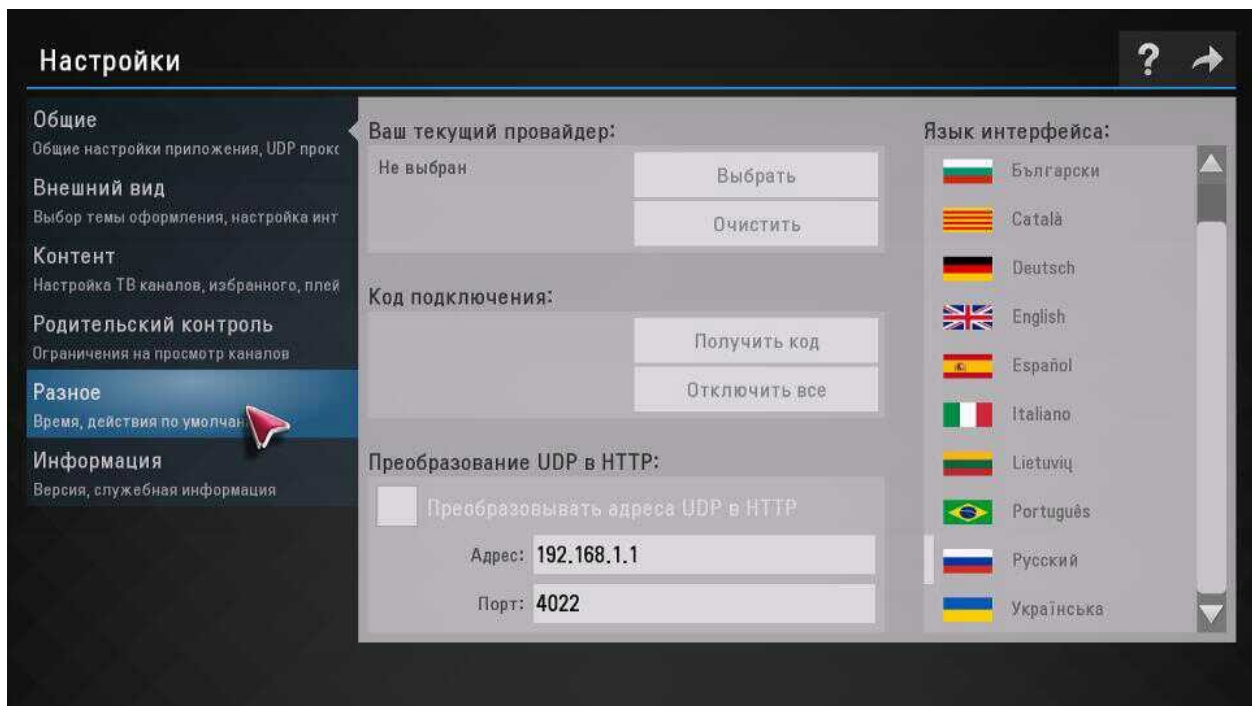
Настройки

?

Общие
Общие настройки приложения, UDP прокс

Внешний вид
Выбор темы оформления, настройка инт

Контент
Настройка ТВ каналов, избранного, плей

Родительский контроль
Ограничения на просмотр каналов

Разное
Время, действия по умолчан

Информация
Версия, служебная информация

Ваш текущий провайдер:
Не выбран
Выбрать
Очистить

Код подключения:
Получить код
Отключить все

Преобразование UDP в HTTP:
Преобразовывать адреса UDP в HTTP
Адрес: 192.168.1.1
Порт: 4022

Язык интерфейса:
Български
Català
Deutsch
English
Español
Italiano
Lietuvių
Português
Русский
Українська